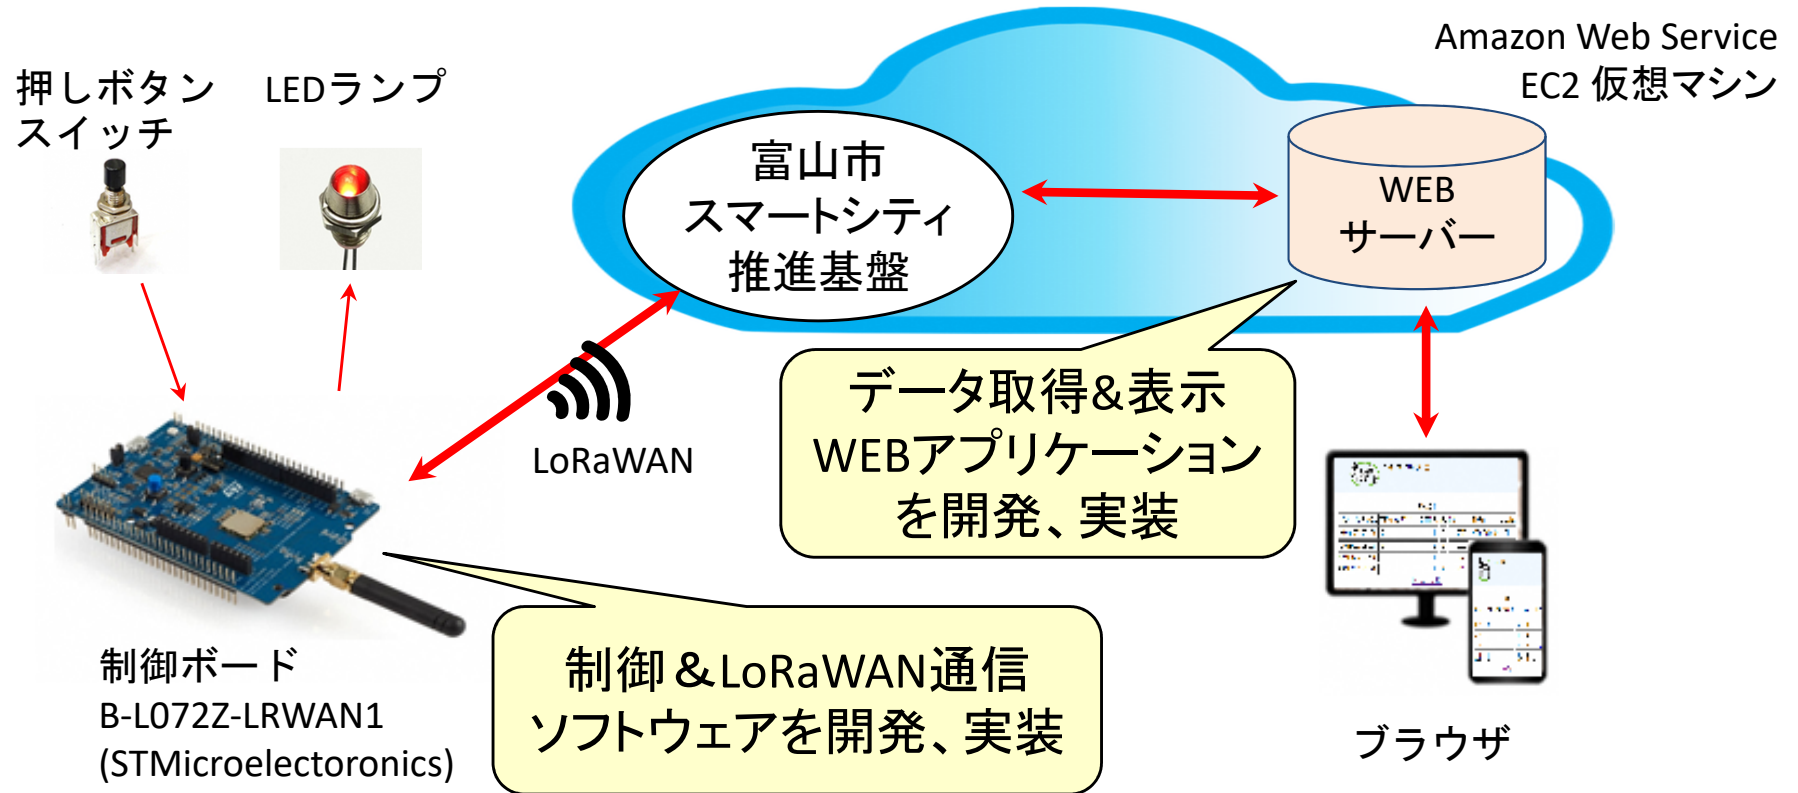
押しボタンスイッチ

LEDランプ

Amazon Web Service
EC2 仮想マシン

富山市
スマートシティ
推進基盤

WEB
サーバー

LoRaWAN

データ取得&表示
WEBアプリケーション
を開発、実装

制御ボード
B-L072Z-LRWAN1
(STMicroelectoronics)

制御＆LoRaWAN通信
ソフトウェアを開発、実装

ブラウザ